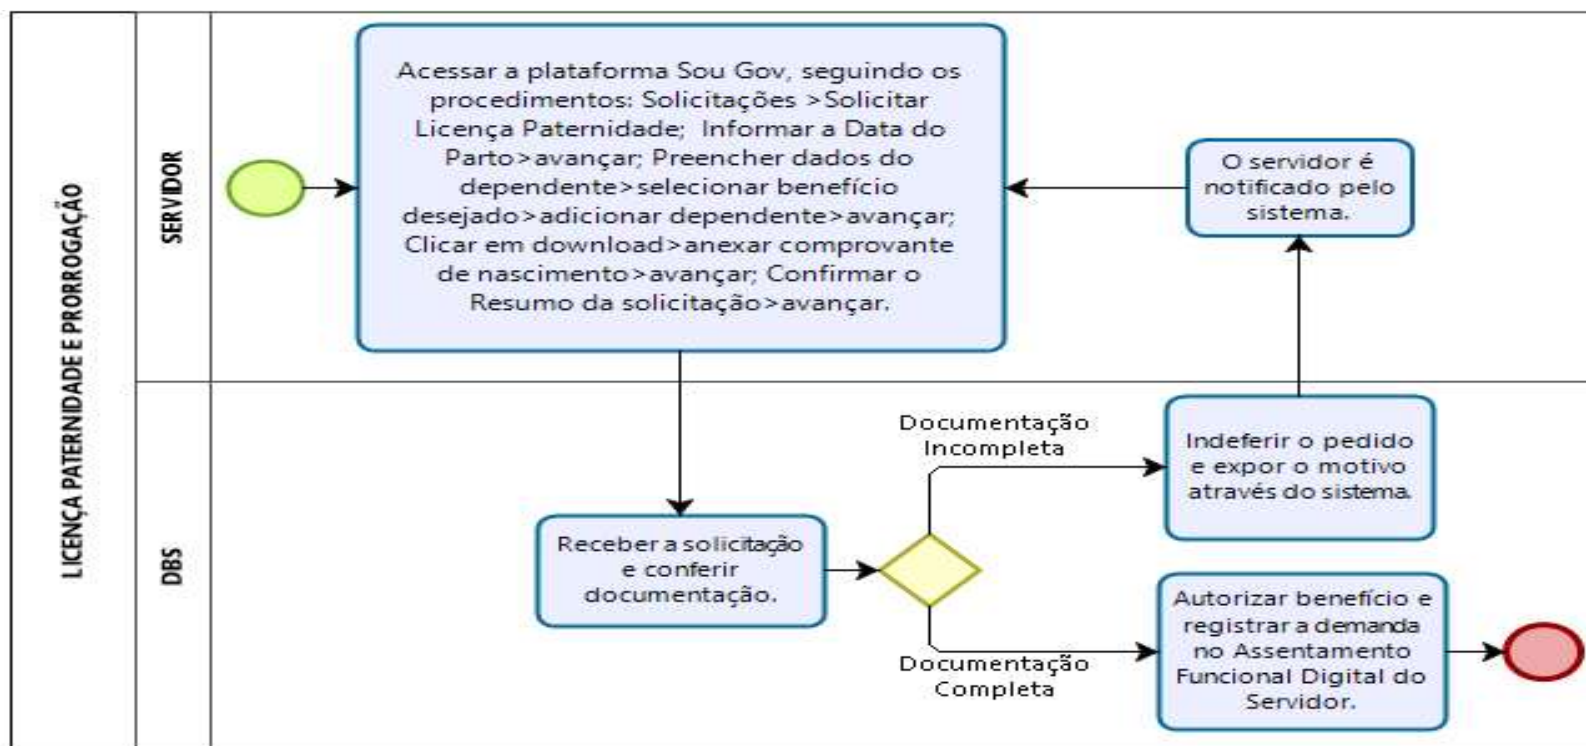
LICENÇA PATERNIDADE E PRORROGAÇÃO

SERVIDOR

Acessar a plataforma Sou Gov, seguindo os procedimentos: Solicitações >Solicitar Licença Paternidade; Informar a Data do Parto>avançar; Preencher dados do dependente>selecionar benefício desejado>adicionar dependente>avançar; Clicar em download>anexar comprovante de nascimento>avançar; Confirmar o Resumo da solicitação>avançar.

O servidor é notificado pelo sistema.

DBS

Receber a solicitação e conferir documentação.

Documentação Incompleta

Indeferir o pedido e expor o motivo através do sistema.

Documentação Completa

Autorizar benefício e registrar a demanda no Assentamento Funcional Digital do Servidor.